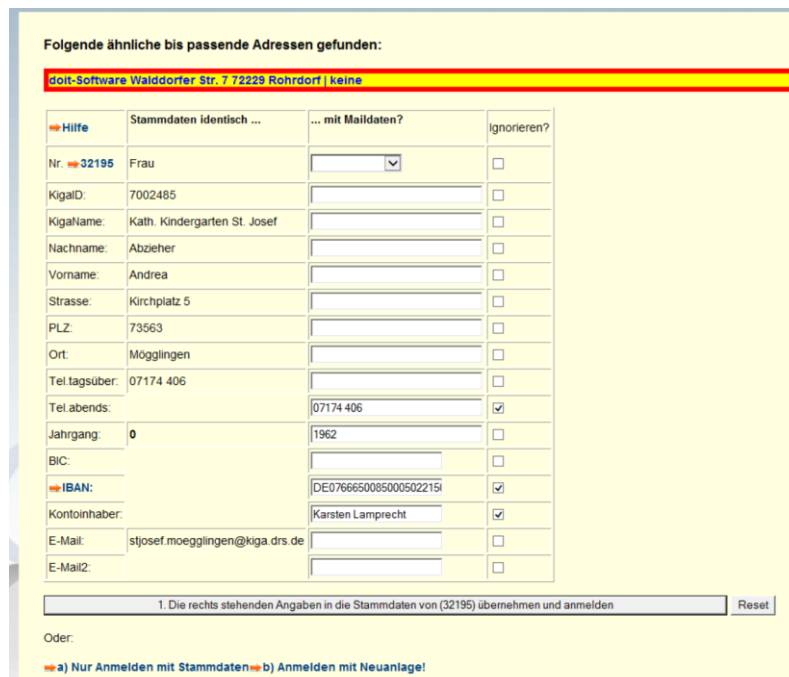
Folgende ähnliche bis passende Adressen gefunden:

doit-Software Walddorfer Str. 7 72229 Rohrdorf | keine

| Hilfe | Stammdaten identisch ... | ... mit Maildaten? | Ignorieren? |
|---|---|---|---|
| Nr. 32195 | Frau | | |
| KigaID: | 7002485 | | |
| KigaName: | Kath. Kindergarten St. Josef | | |
| Nachname: | Abzieher | | |
| Vorname: | Andrea | | |
| Strasse: | Kirchplatz 5 | | |
| PLZ: | 73563 | | |
| Ort: | Mögglingen | | |
| Tel.tagsüber: | 07174 406 | | |
| Tel.abends: | | 07174 406 | ☑ |
| Jahrgang: | 0 | 1962 | |
| BIC: | | | |
| IBAN: | | DE07666500850005022150 | ☑ |
| Kontoinhaber: | | Karsten Lamprecht | ☑ |
| E-Mail: | stjosef.moegglingen@kiga.drs.de | | |
| E-Mail2: | | | |

1. Die rechts stehenden Angaben in die Stammdaten von (32195) übernehmen und anmelden

Reset

Oder:

a) Nur Anmelden mit Stammdaten b) Anmelden mit Neuanlage!